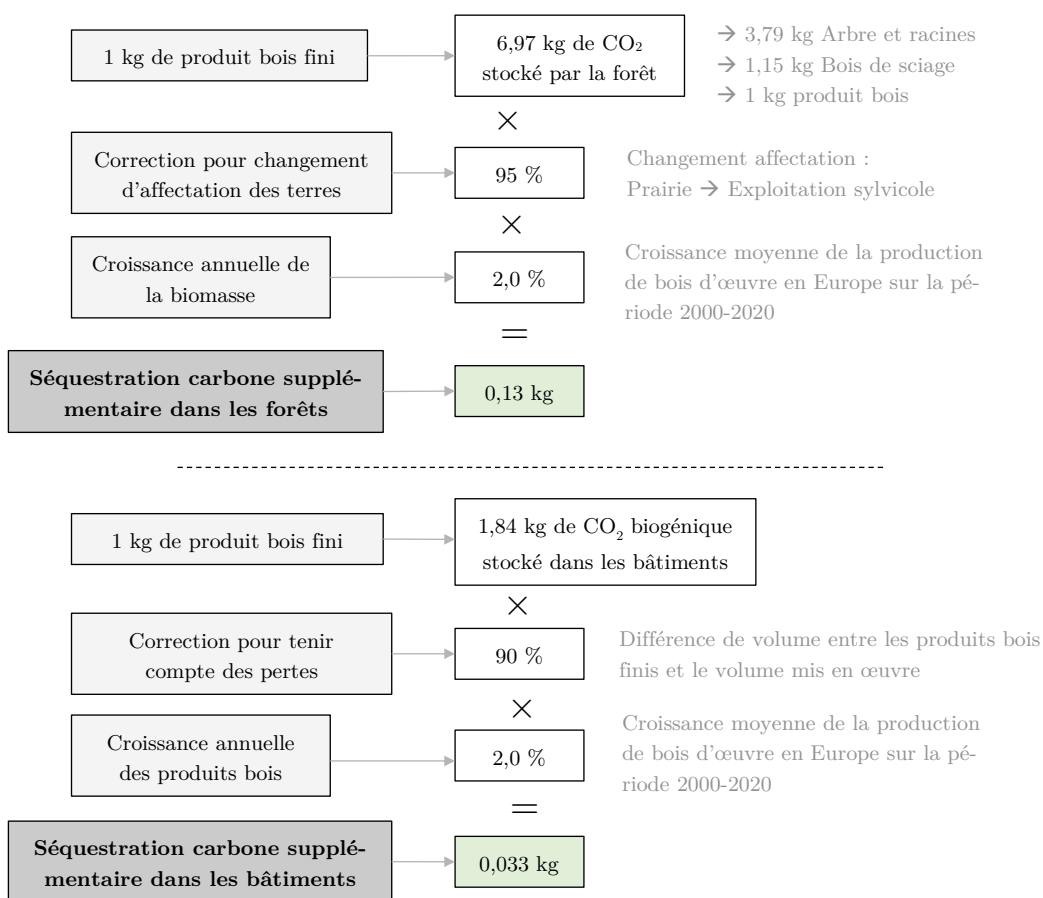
1 kg de produit bois fini

6,97 kg de $CO_2$ stocké par la forêt

→ 3,79 kg Arbre et racines
→ 1,15 kg Bois de sciage
→ 1 kg produit bois

×

Correction pour changement d'affectation des terres

95 %

Changement affectation :
Prairie → Exploitation sylvicole

×

Croissance annuelle de la biomasse

2,0 %

Croissance moyenne de la production de bois d'œuvre en Europe sur la période 2000-2020

=

**Séquestration carbone supplémentaire dans les forêts**

0,13 kg

1 kg de produit bois fini

1,84 kg de $CO_2$ biogénique stocké dans les bâtiments

×

Correction pour tenir compte des pertes

90 %

Différence de volume entre les produits bois finis et le volume mis en œuvre

×

Croissance annuelle des produits bois

2,0 %

Croissance moyenne de la production de bois d'œuvre en Europe sur la période 2000-2020

=

**Séquestration carbone supplémentaire dans les bâtiments**

0,033 kg